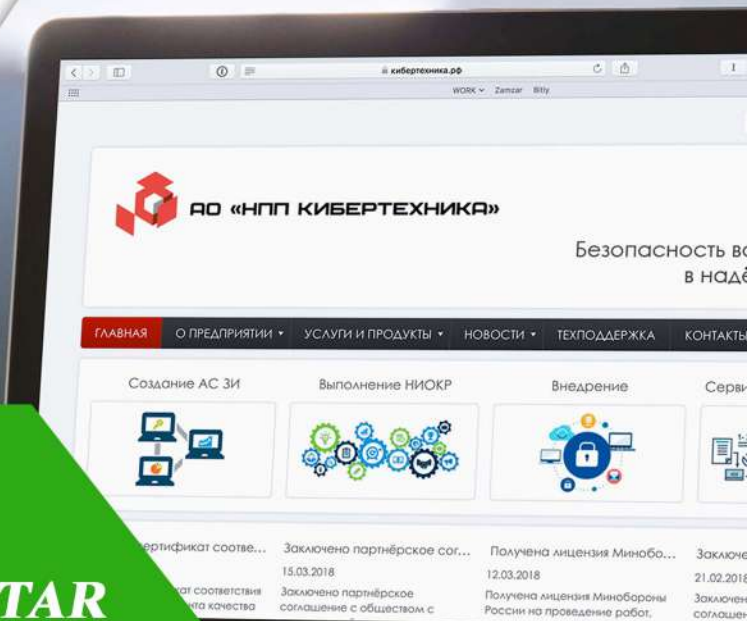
кибертехника.рф

WORK Zamzar Bitly

АО «НПП КИБЕРТЕХНИКА»

Безопасность в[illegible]
в надё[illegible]

ГЛАВНАЯ О ПРЕДПРИЯТИИ УСЛУГИ И ПРОДУКТЫ НОВОСТИ ТЕХПОДДЕРЖКА КОНТАКТЫ

Создание АС ЗИ

Выполнение НИОКР

Внедрение

Серви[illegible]

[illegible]ертификат соотве...
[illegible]ат соответствия
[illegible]нта качества

Заключено партнёрское сог...
15.03.2018
Заключено партнёрское соглашение с обществом с

Получена лицензия Минобо...
12.03.2018
Получена лицензия Минобороны России на проведение работ,

Заключе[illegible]
21.02.2018
Заключен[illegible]
соглашен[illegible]

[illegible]TAR